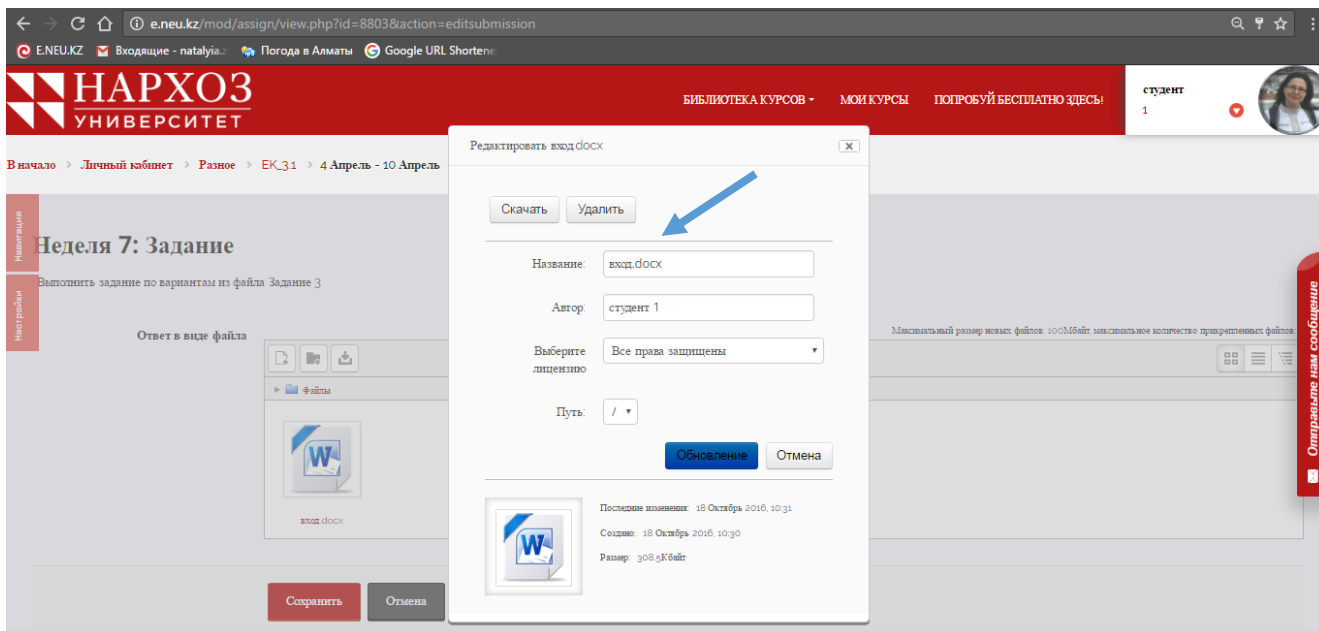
e.neu.kz/mod/assign/view.php?id=8803&action=editsubmission

E.NEU.KZ Входящие - natalyia. Погода в Алматы Google URL Shortene

НАРХОЗ УНИВЕРСИТЕТ

БИБЛИОТЕКА КУРСОВ МОИ КУРСЫ ПОПРОБУЙ БЕСПЛАТНО ЗДЕСЬ!

студент 1

В начало > Личный кабинет > Разное > ЕК_3.1 > 4 Апрель - 10 Апрель

Навигация

Настройки

Неделя 7: Задание

Выполнить задание по вариантам из файла Задание 3

Ответ в виде файла

Максимальный размер новых файлов: 100Мбайт, максимальное количество прикрепленных файлов

Файлы

вход.docx

Сохранить Отмена

Редактировать вход.docx

Скачать Удалить

Название: вход.docx

Автор: студент 1

Выберите лицензию: Все права защищены

Путь: /

Обновление Отмена

Последние изменения: 18 Октябрь 2016, 10:31

Создано: 18 Октябрь 2016, 10:30

Размер: 308.5Кбайт

Отправьте нам сообщение